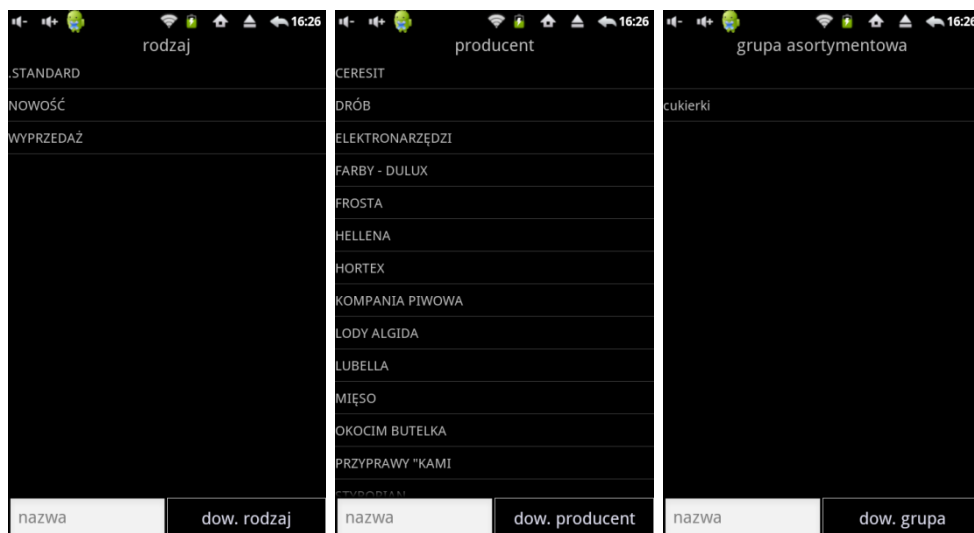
16:26
rodzaj
.STANDARD
NOWOŚĆ
WYPRZEDAŻ
nazwa
dow. rodzaj

16:26
producent
CERESIT
DRÓB
ELEKTRONARZĘDZI
FARBY - DULUX
FROSTA
HELLENA
HORTEX
KOMPANIA PIWOWA
LODY ALGIDA
LUBELLA
MIĘSO
OKOCIM BUTELKA
PRZYPRAWY "KAMI
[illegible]
nazwa
dow. producent

16:26
grupa asortymentowa
cukierki
nazwa
dow. grupa